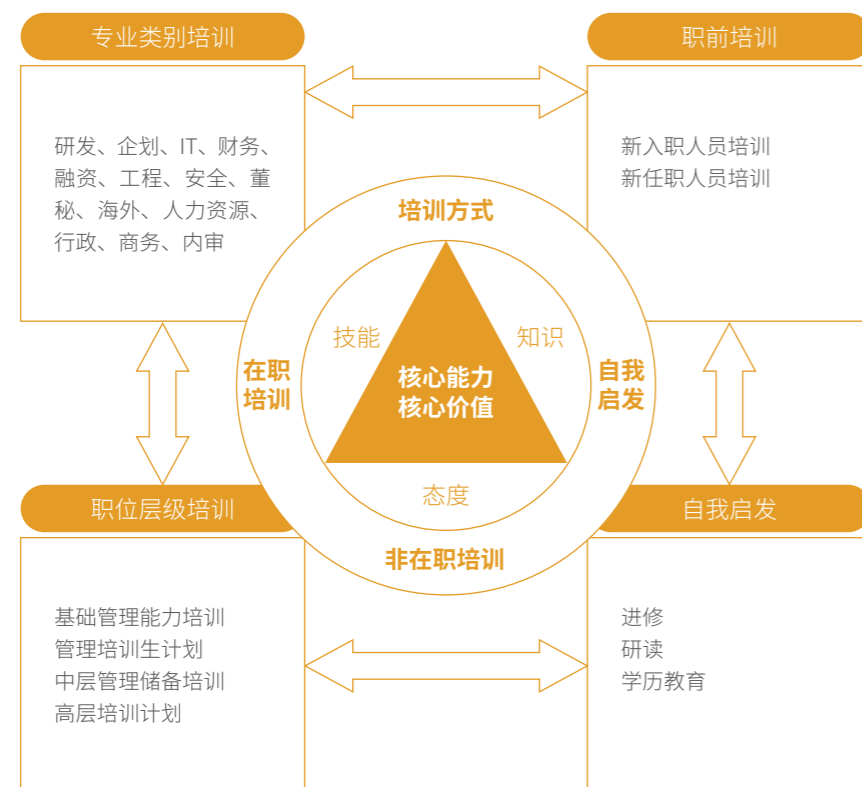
专业类别培训

研发、企划、IT、财务、融资、工程、安全、董秘、海外、人力资源、行政、商务、内审

职前培训

新入职人员培训
新任职人员培训

培训方式

技能

知识

在职培训

核心能力
核心价值

自我启发

态度

非在职培训

职位层级培训

基础管理能力培训
管理培训生计划
中层管理储备培训
高层培训计划

自我启发

进修
研读
学历教育